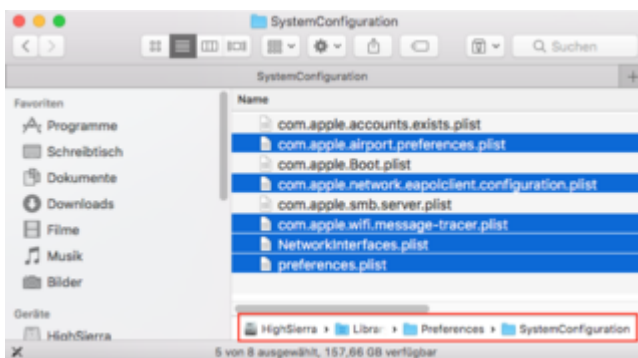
SystemConfiguration

Suchen

SystemConfiguration

Favoriten
Programme
Schreibtisch
Dokumente
Downloads
Filme
Musik
Bilder

Geräte
HighSierra

Name
com.apple.accounts.exists.plist
com.apple.airport.preferences.plist
com.apple.Boot.plist
com.apple.network.eapolclient.configuration.plist
com.apple.smb.server.plist
com.apple.wifi.message-tracer.plist
NetworkInterfaces.plist
preferences.plist

HighSierra › Librar › Preferences › SystemConfiguration

5 von 8 ausgewählt, 157,66 GB verfügbar